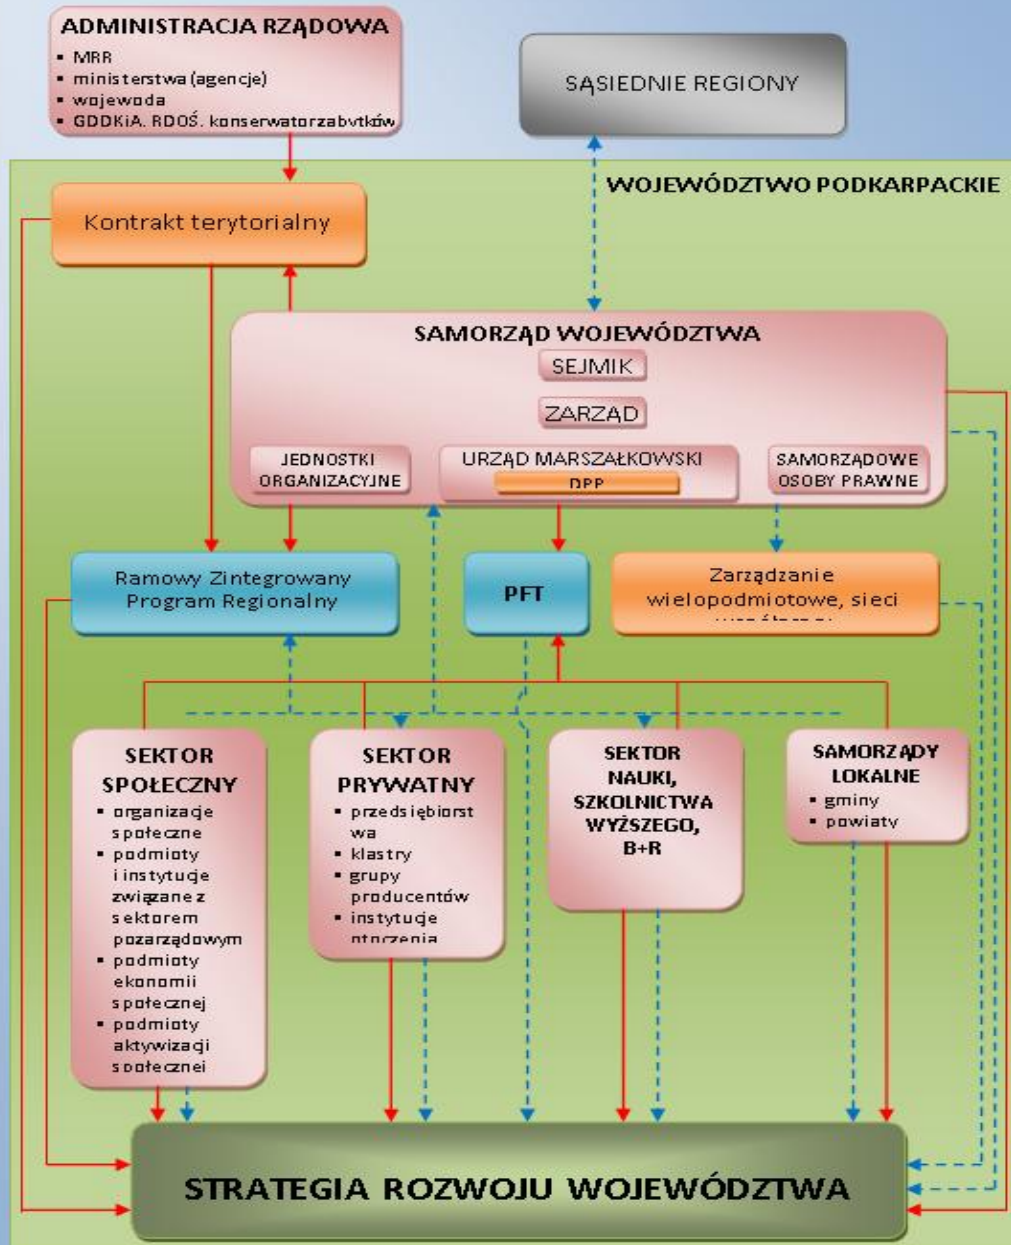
ADMINISTRACJA RZĄDOWA
- MRR
- ministerstwa (agencje)
- wojewoda
- GDDKiA, RDOŚ, konserwator zabytków

SĄSIEDNIE REGIONY

WOJEWÓDZTWO PODKARPACKIE

Kontrakt terytorialny

SAMORZĄD WOJEWÓDZTWA
SEJMIK
ZARZĄD
JEDNOSTKI ORGANIZACYJNE
URZĄD MARSZAŁKOWSKI
DPP
SAMORZĄDOWE OSOBY PRAWNE

Ramowy Zintegrowany Program Regionalny

PFT

Zarządzanie wielopodmiotowe, sieci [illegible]

SEKTOR SPOŁECZNY
- organizacje społeczne
- podmioty i instytucje związane z sektorem pozarządowym
- podmioty ekonomii społecznej
- podmioty aktywizacji społecznej

SEKTOR PRYWATNY
- przedsiębiorstwa
- klastry
- grupy producentów
- instytucje otoczenia

SEKTOR NAUKI, SZKOLNICTWA WYŻSZEGO, B+R

SAMORZĄDY LOKALNE
- gminy
- powiaty

STRATEGIA ROZWOJU WOJEWÓDZTWA